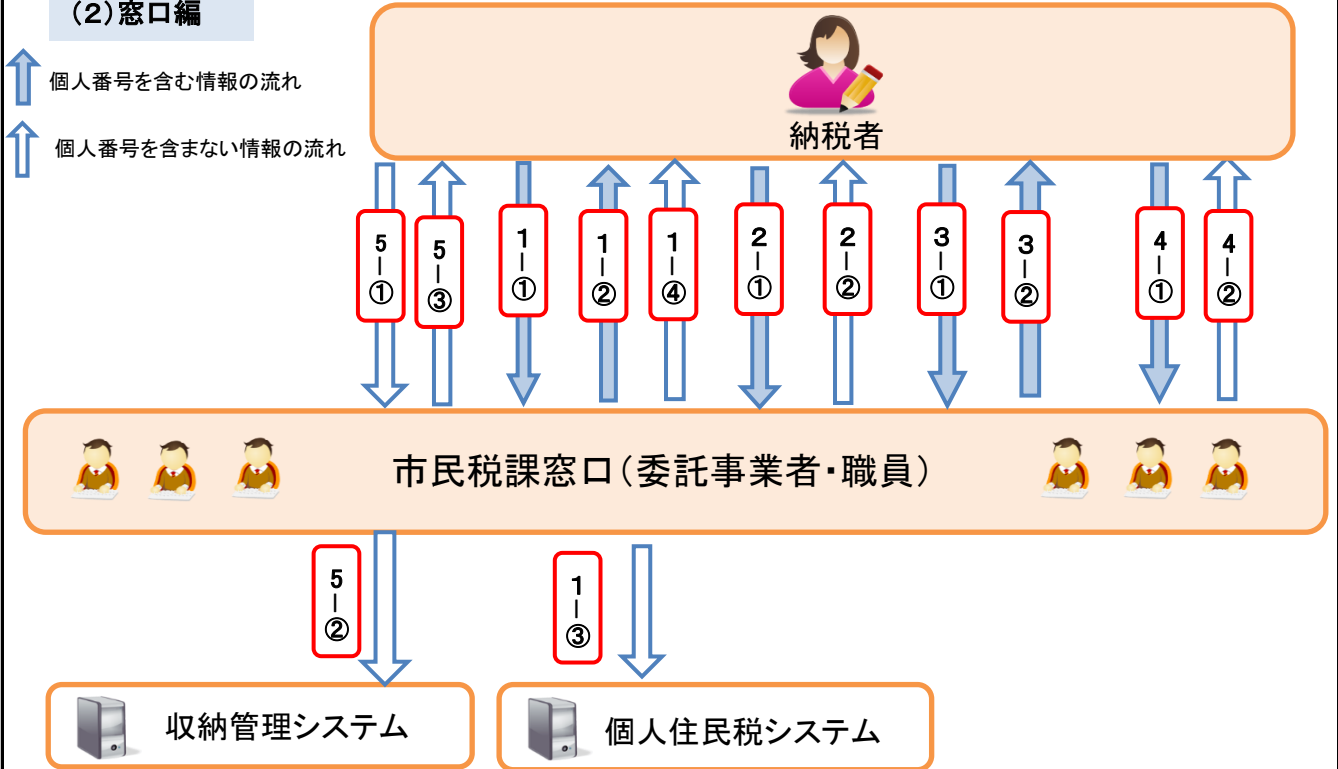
（2）窓口編

個人番号を含む情報の流れ

個人番号を含まない情報の流れ

納税者

5
|
①

5
|
③

1
|
①

1
|
②

1
|
④

2
|
①

2
|
②

3
|
①

3
|
②

4
|
①

4
|
②

市民税課窓口（委託事業者・職員）

5
|
②

1
|
③

収納管理システム

個人住民税システム